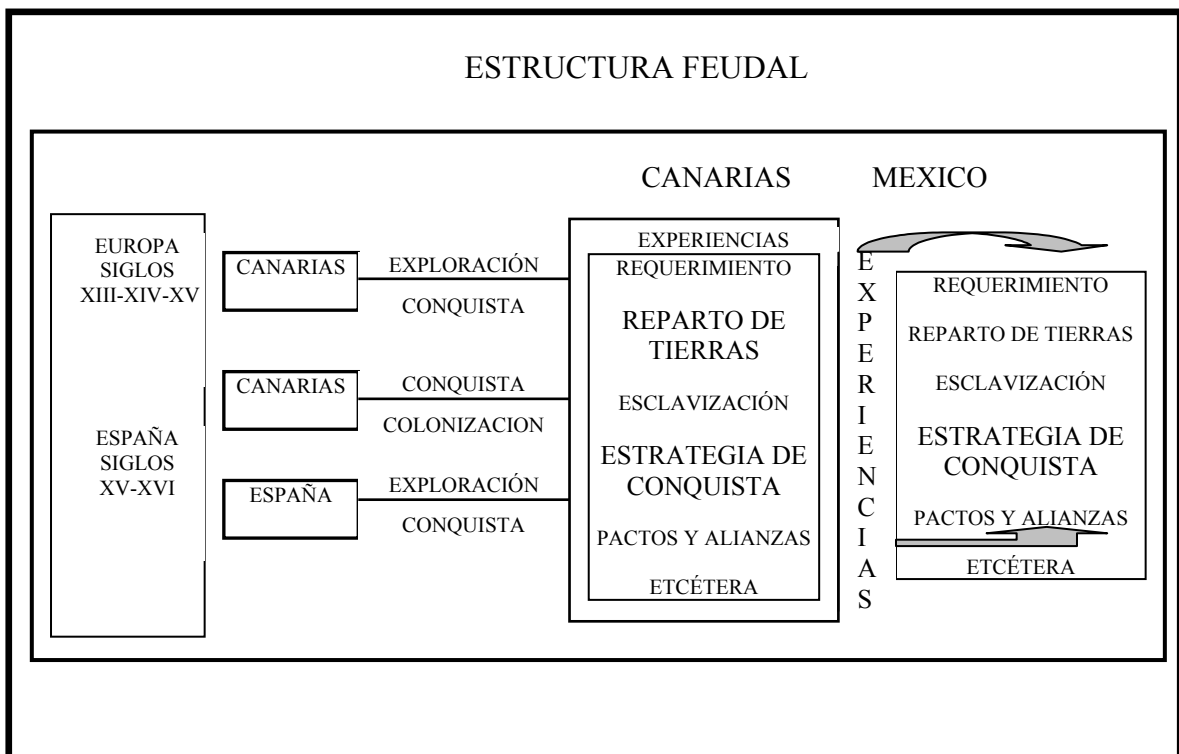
ESTRUCTURA FEUDAL

CANARIAS

MEXICO

EUROPA SIGLOS XIII-XIV-XV

ESPAÑA SIGLOS XV-XVI

CANARIAS

EXPLORACIÓN

CONQUISTA

CANARIAS

CONQUISTA

COLONIZACION

ESPAÑA

EXPLORACIÓN

CONQUISTA

EXPERIENCIAS

REQUERIMIENTO

REPARTO DE TIERRAS

ESCLAVIZACIÓN

ESTRATEGIA DE CONQUISTA

PACTOS Y ALIANZAS

ETCÉTERA

E X P E R I E N C I A S

REQUERIMIENTO

REPARTO DE TIERRAS

ESCLAVIZACIÓN

ESTRATEGIA DE CONQUISTA

PACTOS Y ALIANZAS

ETCÉTERA